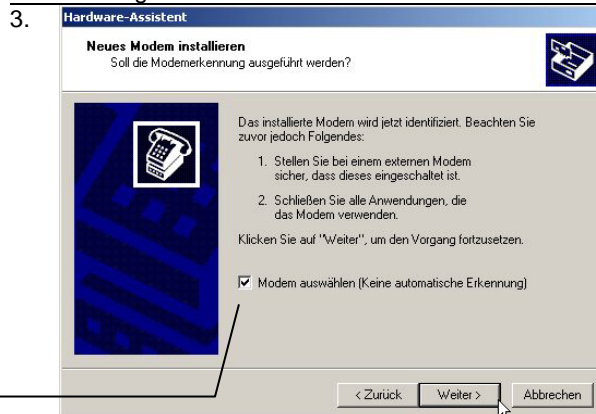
3.

Hardware-Assistent

Neues Modem installieren
Soll die Modemerkennung ausgeführt werden?

Das installierte Modem wird jetzt identifiziert. Beachten Sie zuvor jedoch Folgendes:

1. Stellen Sie bei einem externen Modem sicher, dass dieses eingeschaltet ist.

2. Schließen Sie alle Anwendungen, die das Modem verwenden.

Klicken Sie auf "Weiter", um den Vorgang fortzusetzen.

☑ Modem auswählen (Keine automatische Erkennung)

< Zurück | Weiter > | Abbrechen